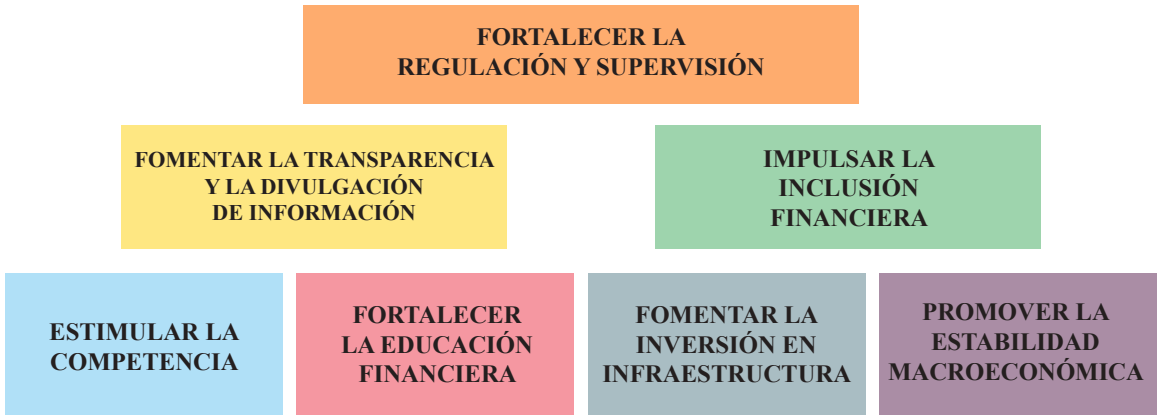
FORTALECER LA REGULACIÓN Y SUPERVISIÓN

FOMENTAR LA TRANSPARENCIA Y LA DIVULGACIÓN DE INFORMACIÓN

IMPULSAR LA INCLUSIÓN FINANCIERA

ESTIMULAR LA COMPETENCIA

FORTALECER LA EDUCACIÓN FINANCIERA

FOMENTAR LA INVERSIÓN EN INFRAESTRUCTURA

PROMOVER LA ESTABILIDAD MACROECONÓMICA